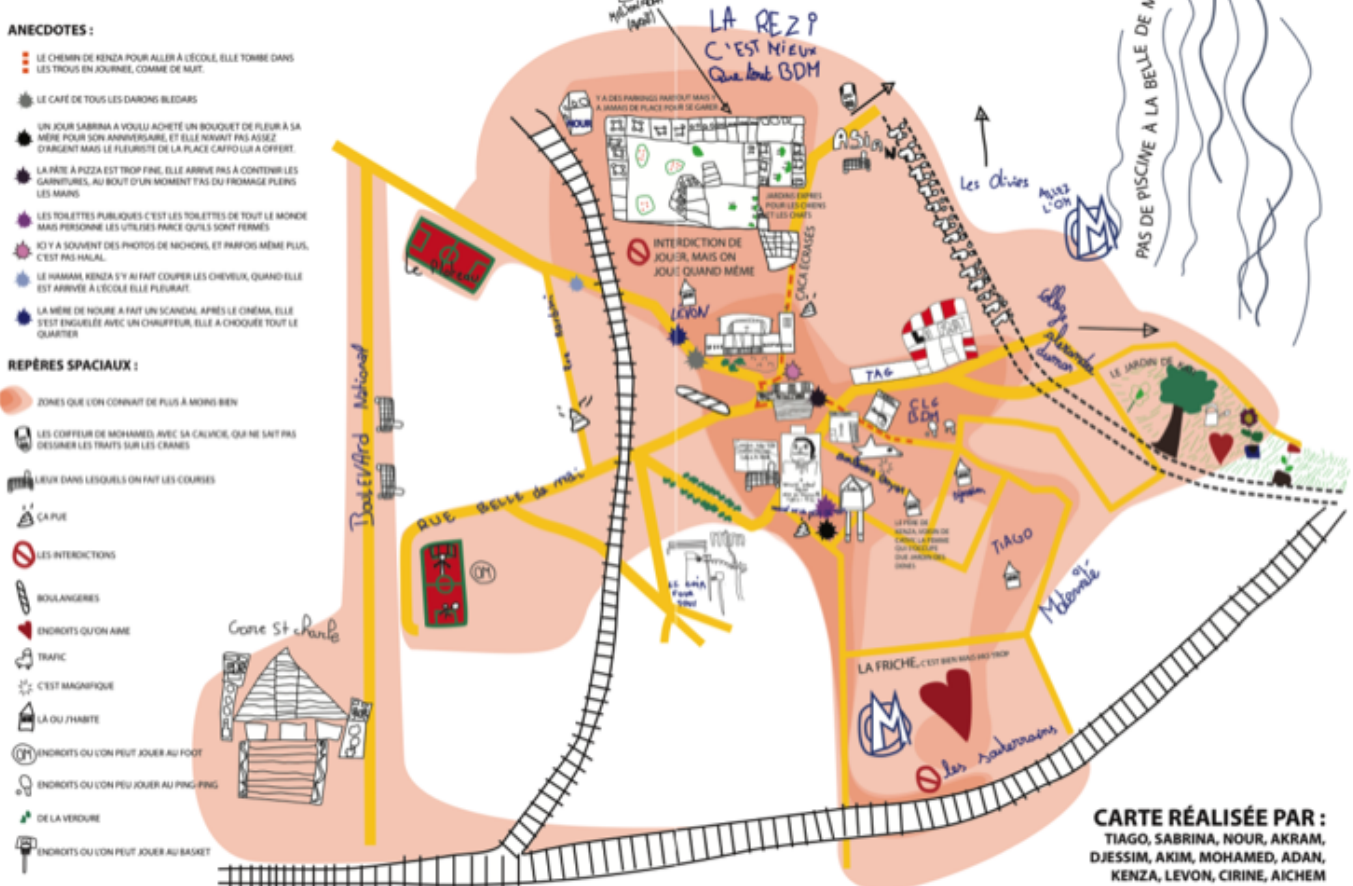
ANECDOTES :

LE CHEMIN DE KENZA POUR ALLER À L'ÉCOLE, ELLE TOMBE DANS LES TROUS EN JOURNEE, COMME DE NUIT.

LE CAFÉ DE TOUS LES DARONS BLEDARS

UN JOUR SABRINA A VOULU ACHETÉ UN BOUQUET DE FLEUR À SA MÈRE POUR SON ANNIVERSAIRE, ET ELLE N'AVAIT PAS ASSEZ D'ARGENT MAIS LE FLEURISTE DE LA PLACE CAFFO LUI A OFFERT.

LA PÂTE À PIZZA EST TROP FINE, ELLE ARRIVE PAS À CONTENIR LES GARNITURES, AU BOUT D'UN MOMENT T'AS DU FROMAGE PLEINS LES MAINS

LES TOILETTES PUBLIQUES C'EST LES TOILETTES DE TOUT LE MONDE MAIS PERSONNE LES UTILISES PARCE QU'ILS SONT FERMÉS

ICI Y A SOUVENT DES PHOTOS DE NICHONS, ET PARFOIS MÊME PLUS, C'EST PAS HALAL.

LE HAMAM, KENZA S'Y AI FAIT COUPER LES CHEVEUX, QUAND ELLE EST ARRIVÉE À L'ÉCOLE ELLE PLEURAIT.

LA MÈRE DE NOURE A FAIT UN SCANDAL APRÈS LE CINÉMA, ELLE S'EST ENGUELÉE AVEC UN CHAUFFEUR, ELLE A CHOQUÉE TOUT LE QUARTIER

REPÈRES SPACIAUX :

ZONES QUE L'ON CONNAIT DE PLUS À MOINS BIEN

LES COIFFEUR DE MOHAMED, AVEC SA CALVICIE, QUI NE SAIT PAS DESSINER LES TRAITS SUR LES CRANES

LIEUX DANS LESQUELS ON FAIT LES COURSES

ÇA PUE

LES INTERDICTIONS

BOULANGERIES

ENDROITS QU'ON AIME

TRAFIC

C'EST MAGNIFIQUE

LÀ OU J'HABITE

ENDROITS OU L'ON PEUT JOUER AU FOOT

ENDROITS OU L'ON PEU JOUER AU PING-PING

DE LA VERDURE

ENDROITS OU L'ON PEUT JOUER AU BASKET

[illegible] (Akil)

LA REZI C'EST MIEUX Que tout BDM

Y A DES PARKINGS PARTOUT MAIS Y A JAMAIS DE PLACE POUR SE GARER

NOUR

Asia

Les Olives

ALLEZ L'OM

PAS DE PISCINE À LA BELLE DE M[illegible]

JARDINS EXPRES POUR LES CHIENS ET LES CHATS

INTERDICTION DE JOUER, MAIS ON JOUE QUAND MÊME

CACA ECRASÉS

Le Marché

LEVON

Rue Bernard

Boulevard National

Gallery Alexandre Dumon

LE JARDIN DE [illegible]

TAG

CLG BDM

RUE BELLE de mai

Boulevard Boyer

Nyssa

LE PÈRE DE KENZA VOISIN DE CARRE, LA FEMME QUI S'OCCUPE QUE JARDIN DES ORNES

TIAGO

OM

LE GAR POUR TOU

Gare St charle

Mobilité

LA FRICHE, C'EST BIEN MAIS PAS TROP

les souterrains

CARTE RÉALISÉE PAR :
TIAGO, SABRINA, NOUR, AKRAM, DJESSIM, AKIM, MOHAMED, ADAN, KENZA, LEVON, CIRINE, AICHEM